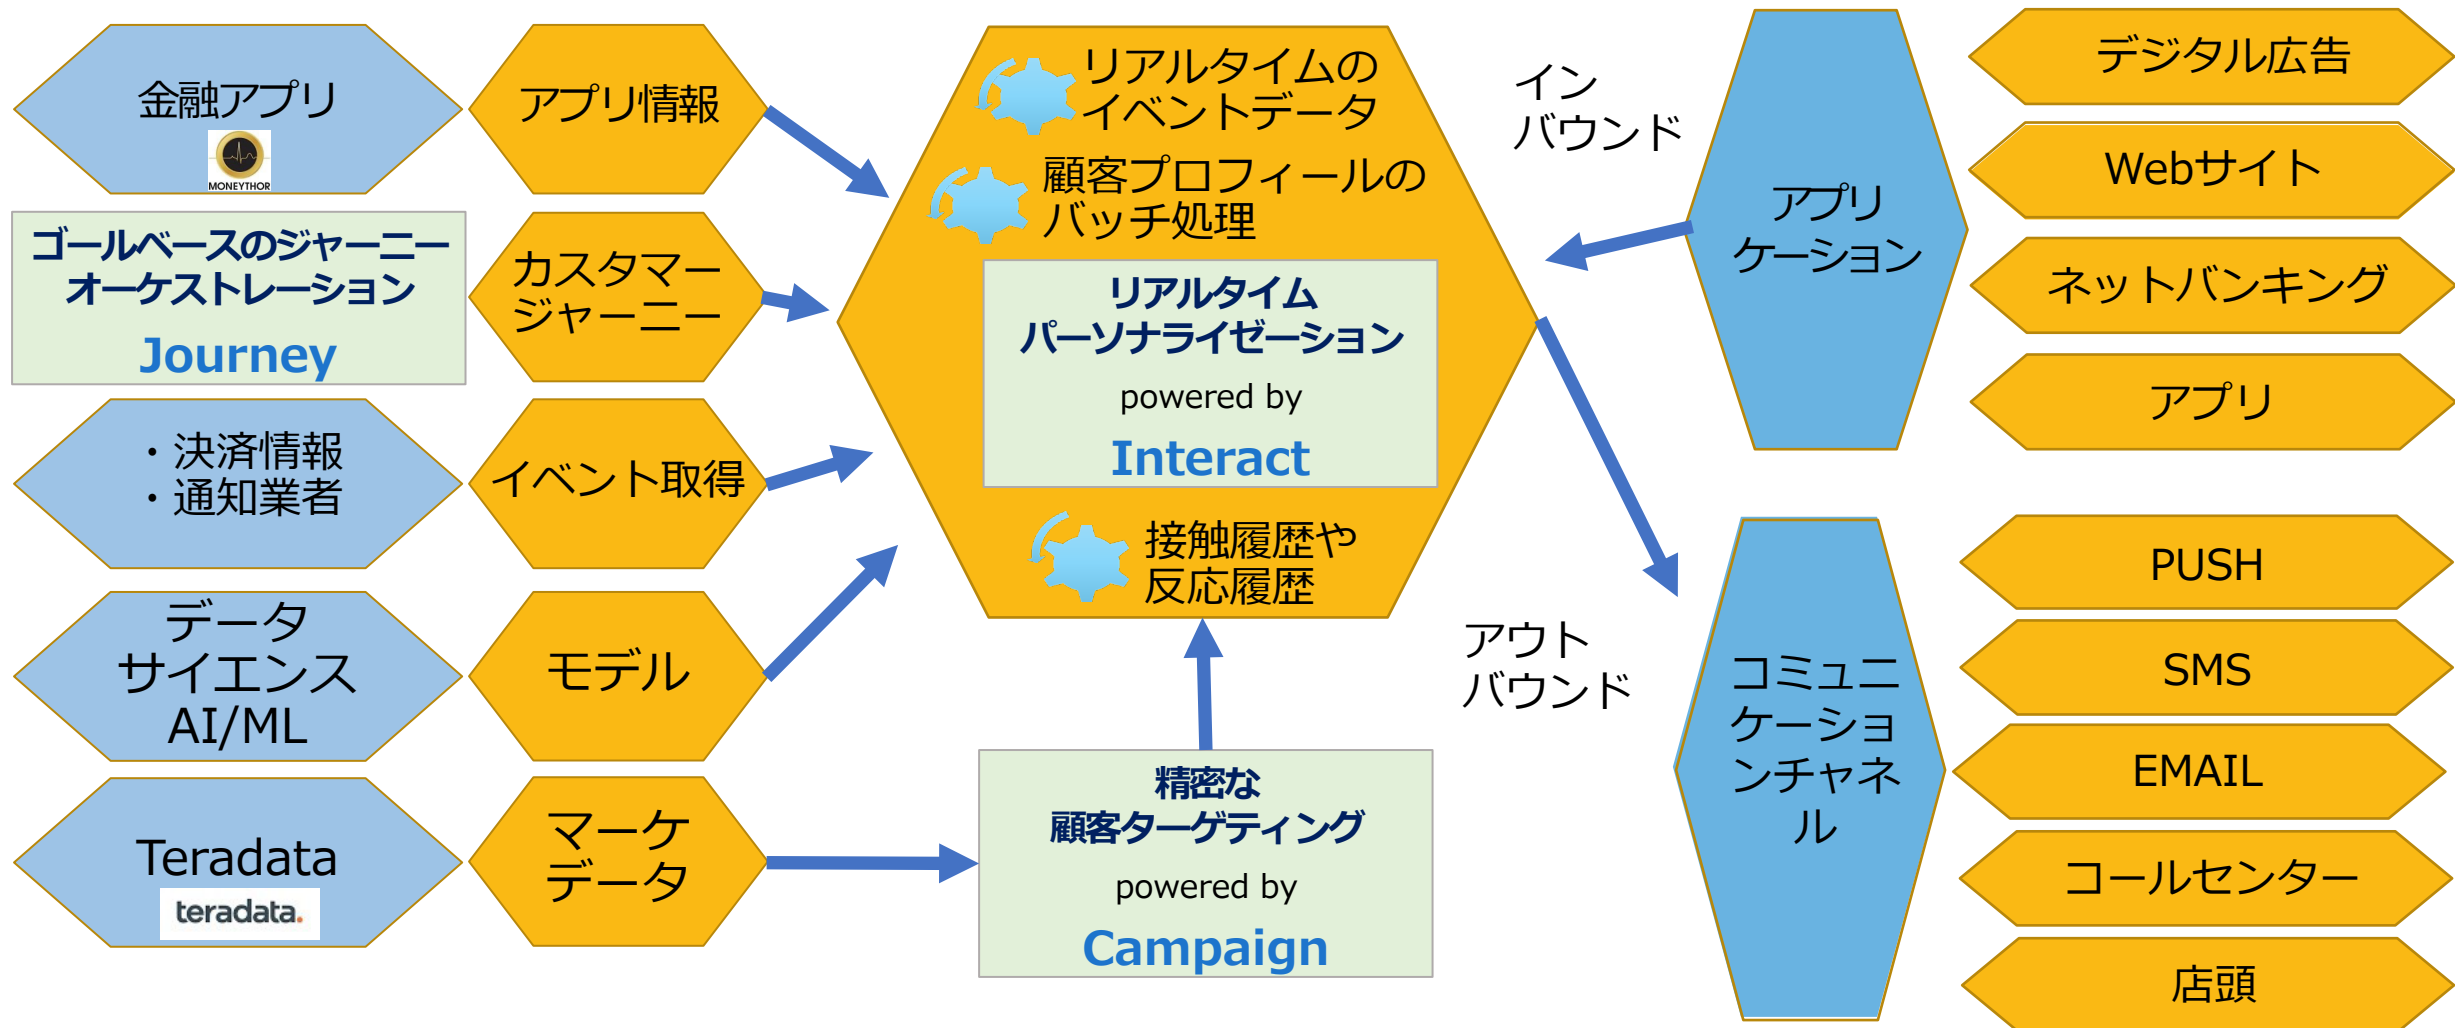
金融アプリ
MONEYTHOR

アプリ情報

ゴールベースのジャーニーオーケストレーション
Journey

カスタマージャーニー

・決済情報
・通知業者

イベント取得

データサイエンス
AI/ML

モデル

Teradata
teradata.

マーケデータ

リアルタイムのイベントデータ

顧客プロフィールのバッチ処理

リアルタイムパーソナライゼーション
powered by
Interact

接触履歴や反応履歴

精密な顧客ターゲティング
powered by
Campaign

インバウンド

アウトバウンド

アプリケーション

コミュニケーションチャネル

デジタル広告

Webサイト

ネットバンキング

アプリ

PUSH

SMS

EMAIL

コールセンター

店頭